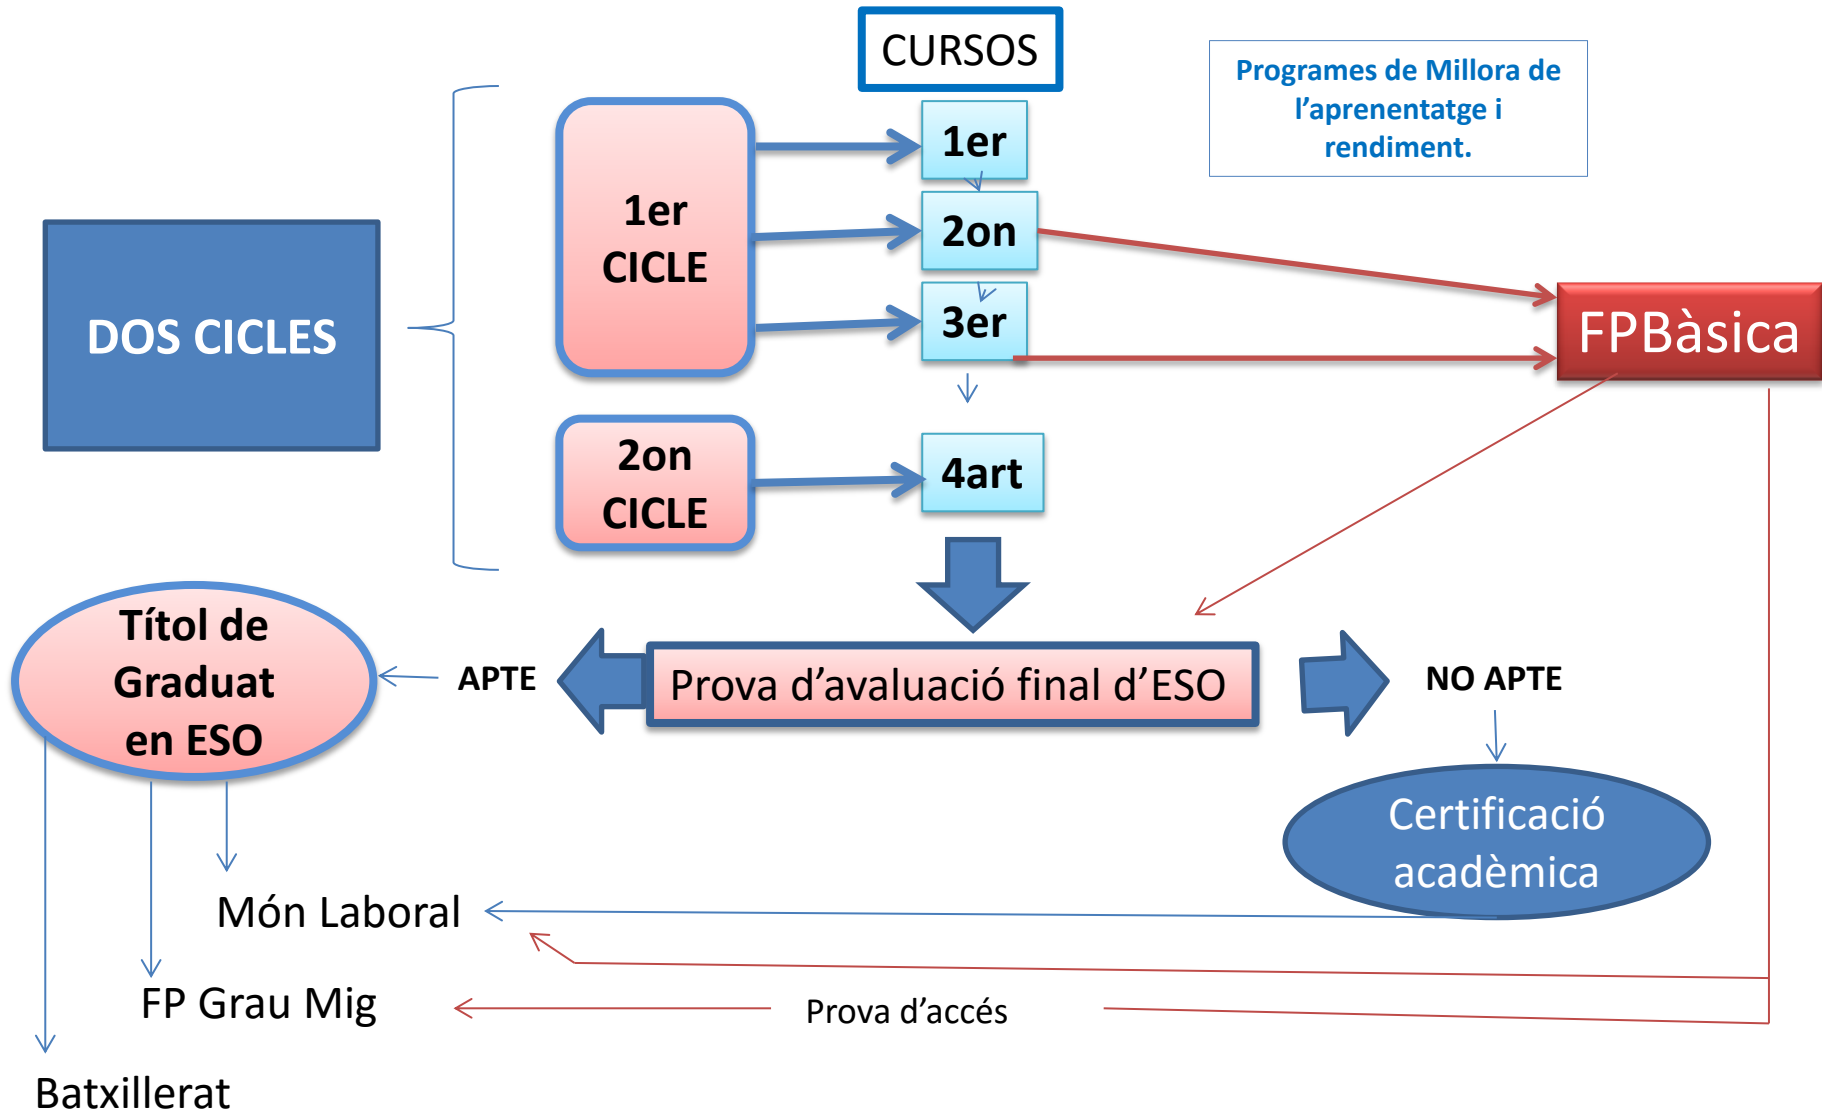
CURSOS

Programes de Millora de l'aprenentatge i rendiment.

DOS CICLES

1er CICLE

1er

2on

3er

FPBàsica

2on CICLE

4art

Títol de Graduat en ESO

APTE

Prova d'avaluació final d'ESO

NO APTE

Certificació acadèmica

Món Laboral

FP Grau Mig

Prova d'accés

Batxillerat